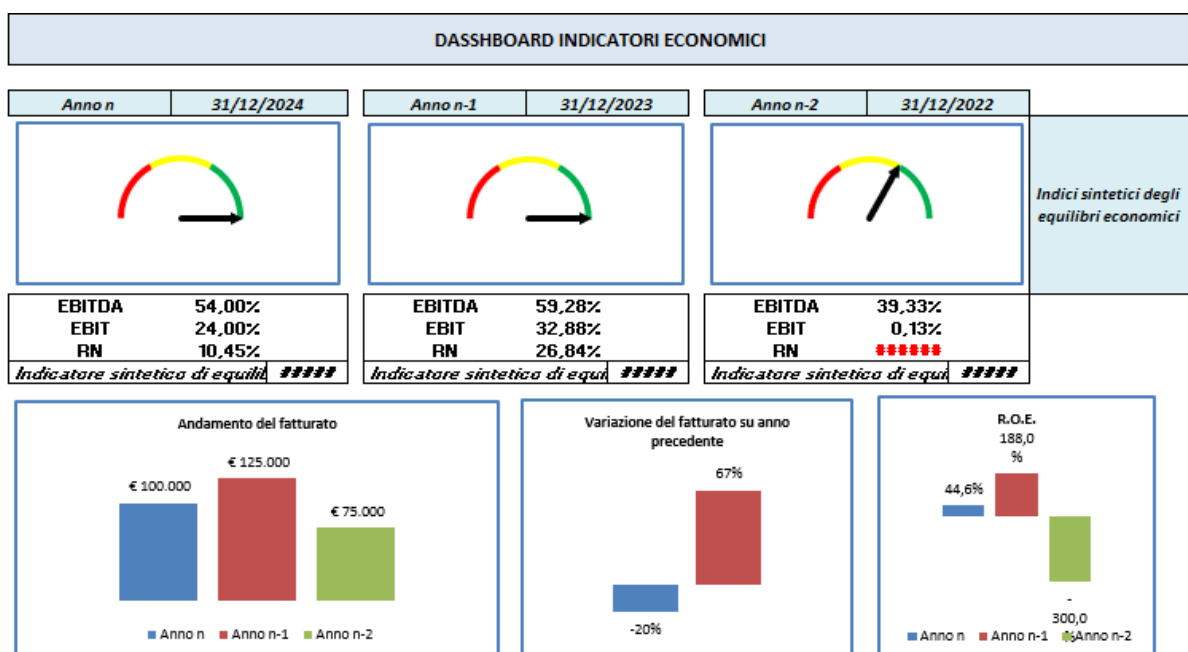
DASSHBOARD INDICATORI ECONOMICI

| Anno n | 31/12/2024 |
|---|---|

| Anno n-1 | 31/12/2023 |
|---|---|

| Anno n-2 | 31/12/2022 |
|---|---|

Indici sintetici degli equilibri economici

EBITDA 54,00%
EBIT 24,00%
RN 10,45%
Indicatore sintetico di equili #####

EBITDA 59,28%
EBIT 32,88%
RN 26,84%
Indicatore sintetico di equi #####

EBITDA 39,33%
EBIT 0,13%
RN ######
Indicatore sintetico di equi #####

Andamento del fatturato

€ 100.000
€ 125.000
€ 75.000

Anno n   Anno n-1   Anno n-2

Variazione del fatturato su anno precedente

67%
-20%

R.O.E.

188,0 %
44,6%
- 300,0

Anno n   Anno n-1   Anno n-2